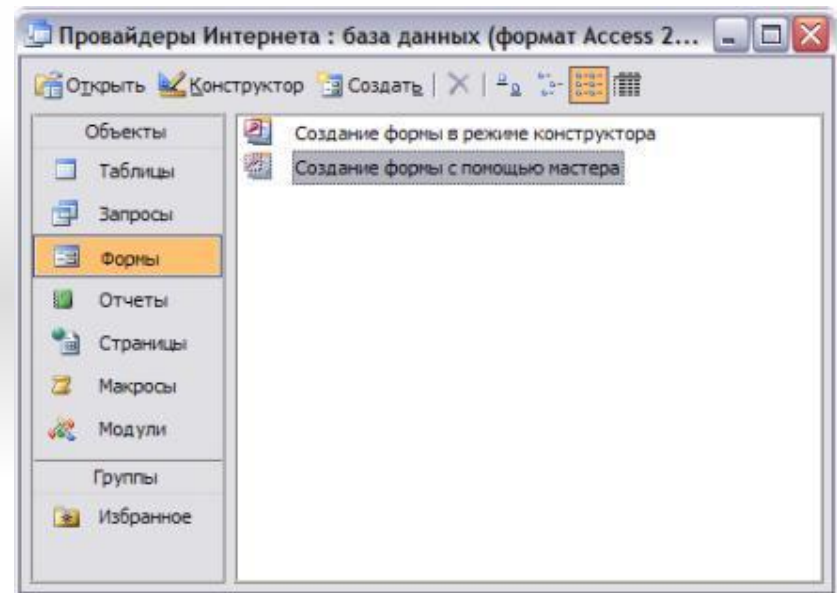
Провайдеры Интернета : база данных (формат Access 2...

Открыть Конструктор Создать

Объекты
Таблицы
Запросы
Формы
Отчеты
Страницы
Макросы
Модули
Группы
Избранное

Создание формы в режиме конструктора
Создание формы с помощью мастера